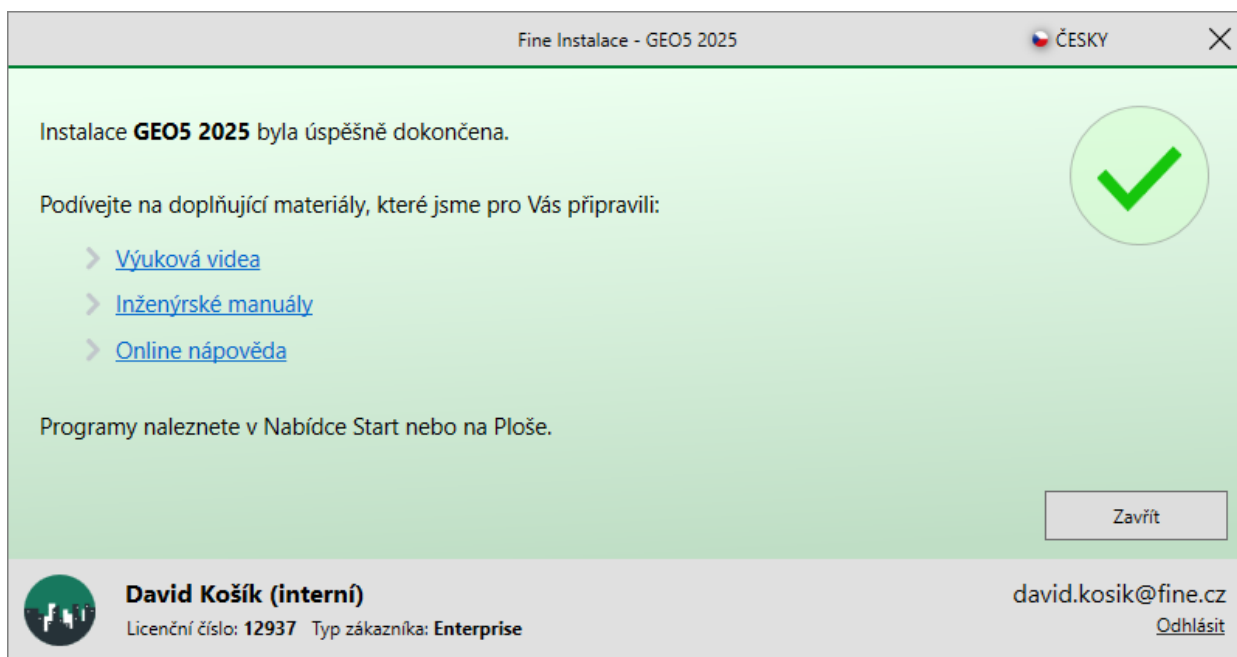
Fine Instalace - GEO5 2025

ČESKY

Instalace **GEO5 2025** byla úspěšně dokončena.

Podívejte na doplňující materiály, které jsme pro Vás připravili:

Výuková videa

Inženýrské manuály

Online nápověda

Programy naleznete v Nabídce Start nebo na Ploše.

Zavřít

**David Košík (interní)**

Licenční číslo: **12937** Typ zákazníka: **Enterprise**

david.kosik@fine.cz

Odhlásit